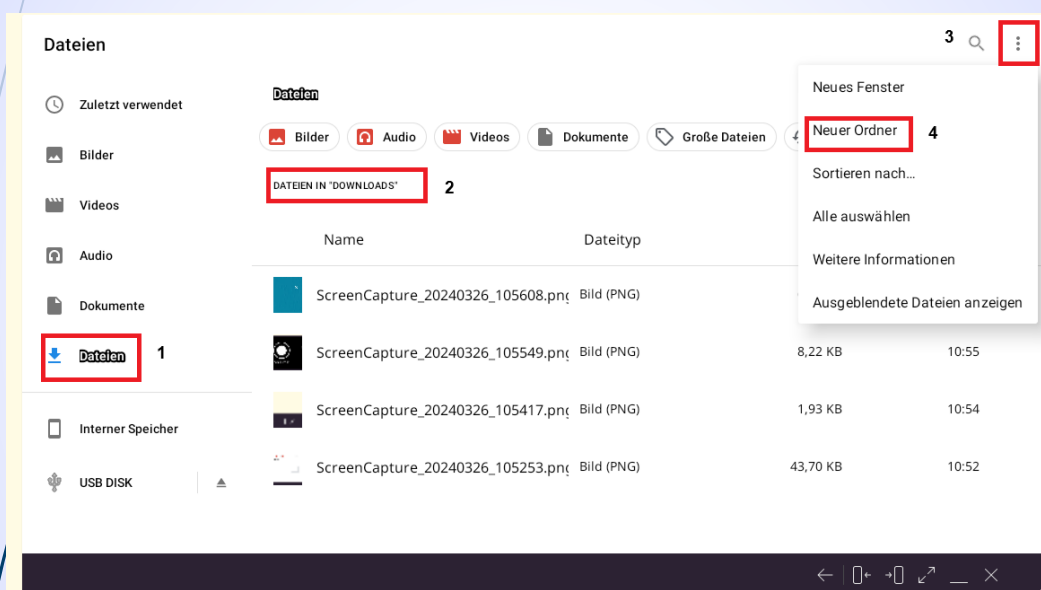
Dateien

3

Zuletzt verwendet

Bilder

Videos

Audio

Dokumente

Dateien 1

Interner Speicher

USB DISK

Dateien

Bilder Audio Videos Dokumente Große Dateien

DATEIEN IN "DOWNLOADS" 2

| Name | Dateityp | | |
|---|---|---|---|
| ScreenCapture_20240326_105608.pnc | Bild (PNG) | | |
| ScreenCapture_20240326_105549.pnc | Bild (PNG) | 8,22 KB | 10:55 |
| ScreenCapture_20240326_105417.pnc | Bild (PNG) | 1,93 KB | 10:54 |
| ScreenCapture_20240326_105253.pnc | Bild (PNG) | 43,70 KB | 10:52 |

Neues Fenster
Neuer Ordner 4
Sortieren nach…
Alle auswählen
Weitere Informationen
Ausgeblendete Dateien anzeigen